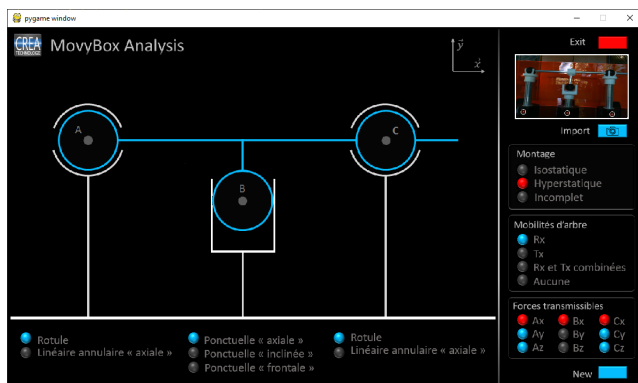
pygame window

CREA TECHNOLOGIE

MovyBox Analysis

$\vec{y}$

$\vec{x}$

A

B

C

Exit

Import

Montage
Isostatique
Hyperstatique
Incomplet

Mobilités d'arbre
Rx
Tx
Rx et Tx combinées
Aucune

Forces transmissibles
Ax
Bx
Cx
Ay
By
Cy
Az
Bz
Cz

Rotule
Linéaire annulaire « axiale »

Ponctuelle « axiale »
Ponctuelle « inclinée »
Ponctuelle « frontale »

Rotule
Linéaire annulaire « axiale »

New